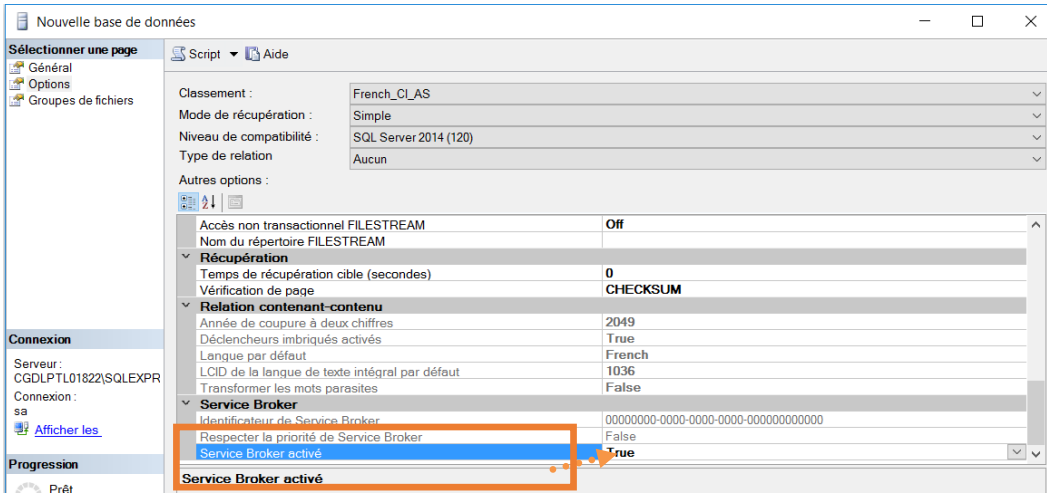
Nouvelle base de données

Sélectionner une page
Général
Options
Groupes de fichiers

Script ▾ Aide

Classement : French_CI_AS
Mode de récupération : Simple
Niveau de compatibilité : SQL Server 2014 (120)
Type de relation Aucun

Autres options :

| | |
|---|---|
| Accès non transactionnel FILESTREAM | Off |
| Nom du répertoire FILESTREAM | |
| Récupération | |
| Temps de récupération cible (secondes) | 0 |
| Vérification de page | CHECKSUM |
| Relation contenant-contenu | |
| Année de coupure à deux chiffres | 2049 |
| Déclencheurs imbriqués activés | True |
| Langue par défaut | French |
| LCID de la langue de texte intégral par défaut | 1036 |
| Transformer les mots parasites | False |
| Service Broker | |
| Identificateur de Service Broker | 00000000-0000-0000-0000-000000000000 |
| Respecter la priorité de Service Broker | False |
| Service Broker activé | True |

Service Broker activé

Connexion
Serveur :
CGDLPTL01822\SQLEXPR
Connexion :
sa
Afficher les

Progression
Prêt